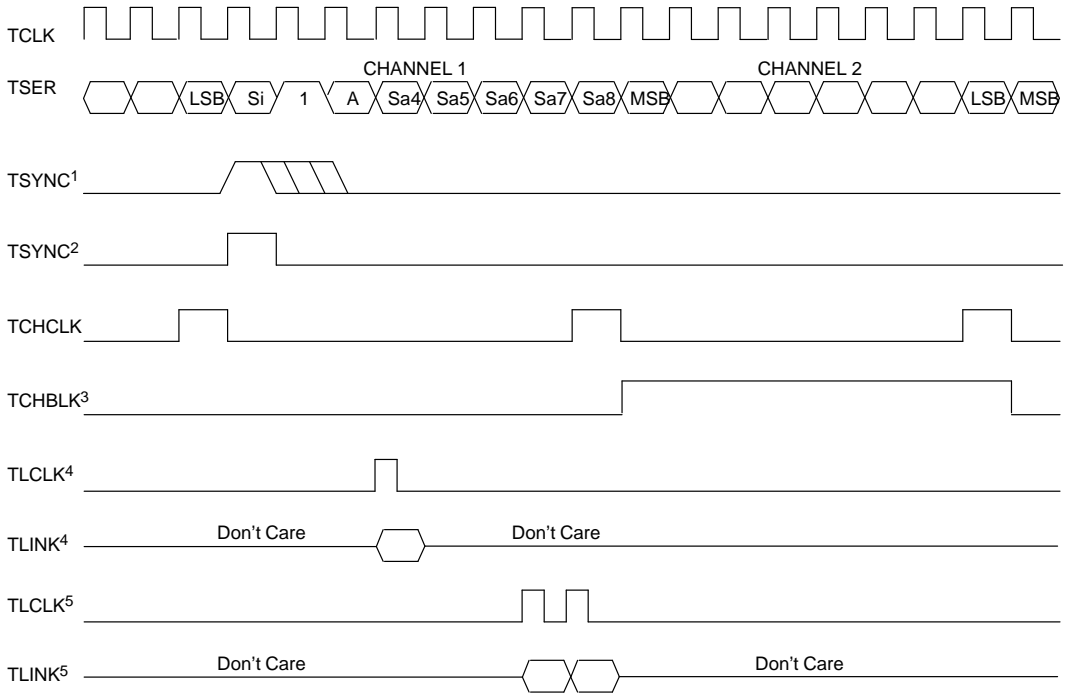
TCLK

TSER

CHANNEL 1

CHANNEL 2

LSB Si 1 A Sa4 Sa5 Sa6 Sa7 Sa8 MSB LSB MSB

TSYNC$^1$

TSYNC$^2$

TCHCLK

TCHBLK$^3$

TLCLK$^4$

TLINK$^4$ Don't Care Don't Care

TLCLK$^5$

TLINK$^5$ Don't Care Don't Care